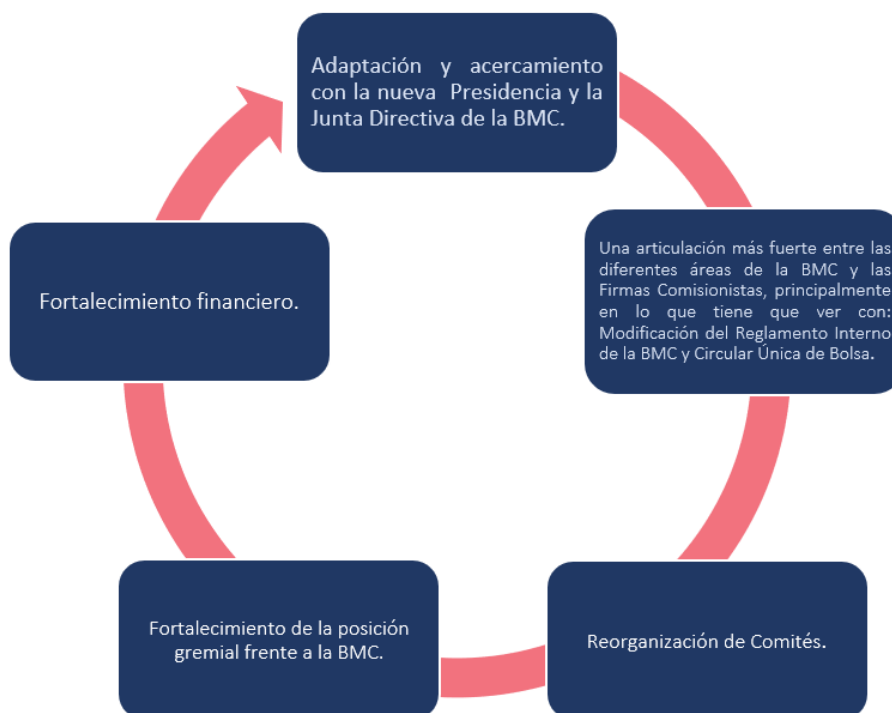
Adaptación y acercamiento con la nueva Presidencia y la Junta Directiva de la BMC.

Una articulación más fuerte entre las diferentes áreas de la BMC y las Firmas Comisionistas, principalmente en lo que tiene que ver con: Modificación del Reglamento Interno de la BMC y Circular Única de Bolsa.

Reorganización de Comités.

Fortalecimiento de la posición gremial frente a la BMC.

Fortalecimiento financiero.